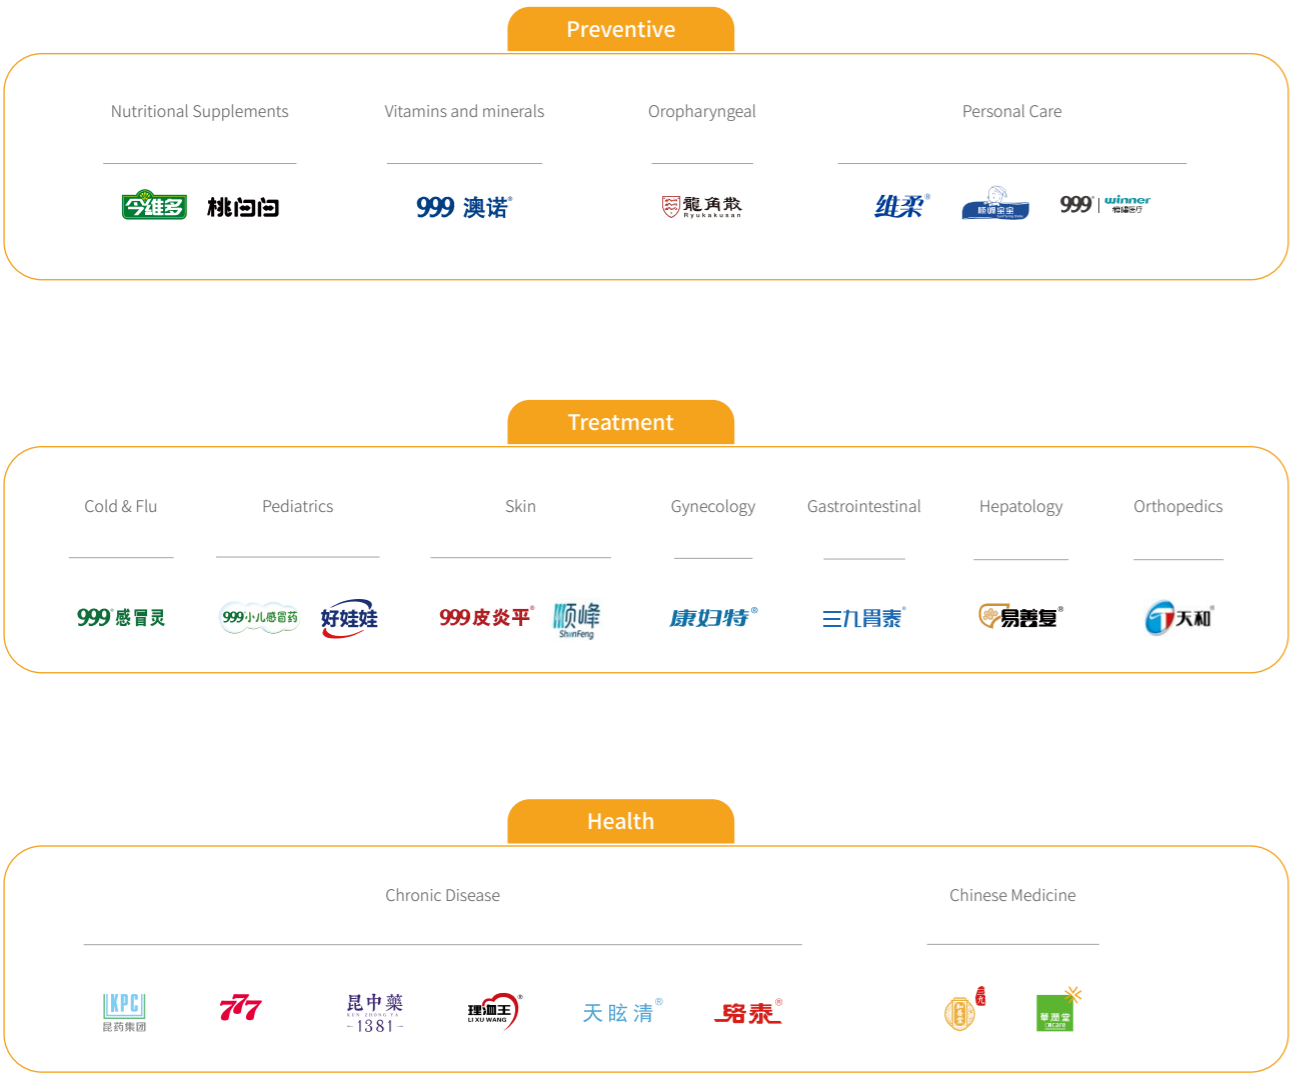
Preventive

Nutritional Supplements

今维多 桃叨叨

Vitamins and minerals

999 澳诺

Oropharyngeal

龍角散 Ryukakusan

Personal Care

维柔

顺峰宝宝

999 winner 稳健医疗

Treatment

Cold & Flu

999 感冒灵

Pediatrics

999小儿感冒药 好娃娃

Skin

999皮炎平 顺峰 ShunFeng

Gynecology

康妇特

Gastrointestinal

三九胃泰

Hepatology

易善复

Orthopedics

天和

Health

Chronic Disease

KPC 昆药集团

777

昆中藥 KUN ZHONG YAO 1381

理洫王 LI XU WANG

天眩清

络泰

Chinese Medicine

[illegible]

華潤堂